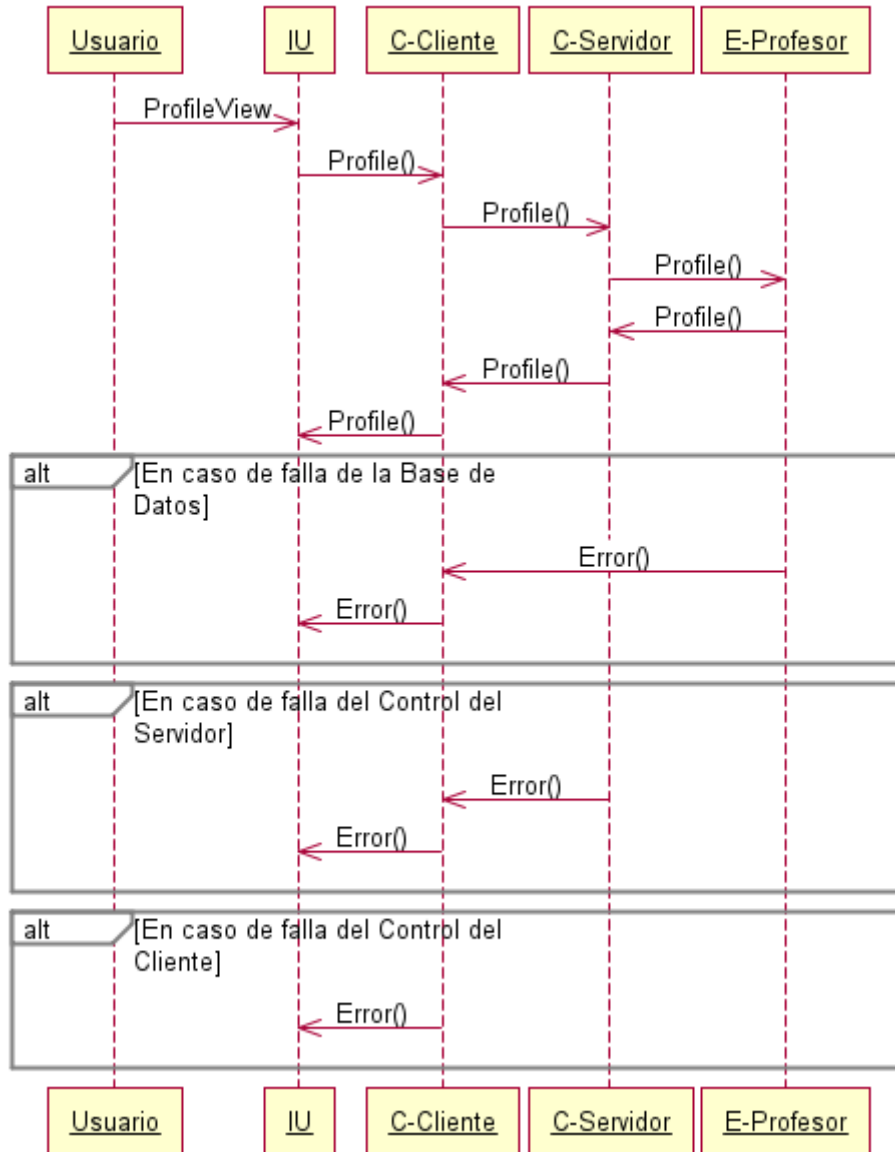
Usuario
IU
C-Cliente
C-Servidor
E-Profesor

ProfileView
Profile()
Profile()
Profile()
Profile()
Profile()
Profile()

alt
[En caso de falla de la Base de Datos]
Error()
Error()

alt
[En caso de falla del Control del Servidor]
Error()
Error()

alt
[En caso de falla del Control del Cliente]
Error()

Usuario
IU
C-Cliente
C-Servidor
E-Profesor